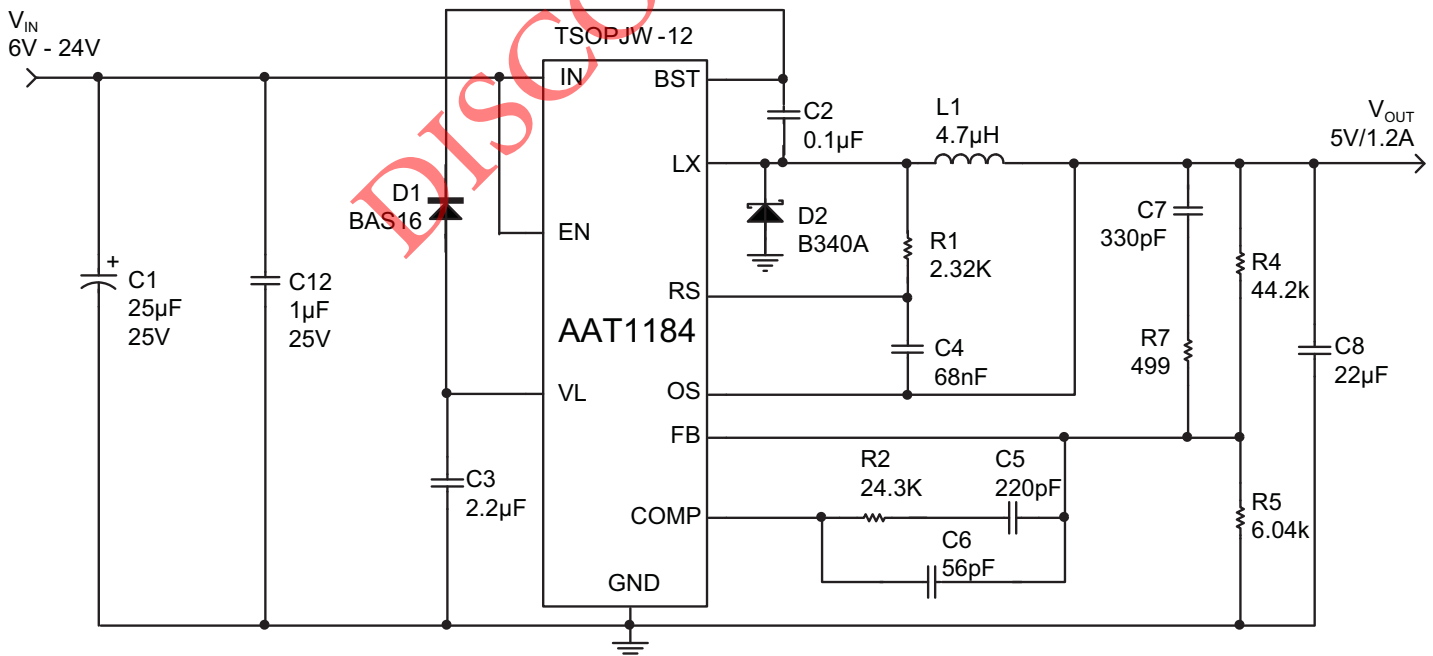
$V_{IN}$
6V - 24V

DISCO

TSOPJW-12

IN
BST
LX
EN
RS
AAT1184
VL
OS
FB
COMP
GND

C1
25µF
25V

C12
1µF
25V

D1
BAS16

C3
2.2µF

C2
0.1µF

D2
B340A

L1
4.7µH

R1
2.32K

C4
68nF

R2
24.3K

C5
220pF

C6
56pF

C7
330pF

R7
499

R4
44.2k

R5
6.04k

C8
22µF

$V_{OUT}$
5V/1.2A